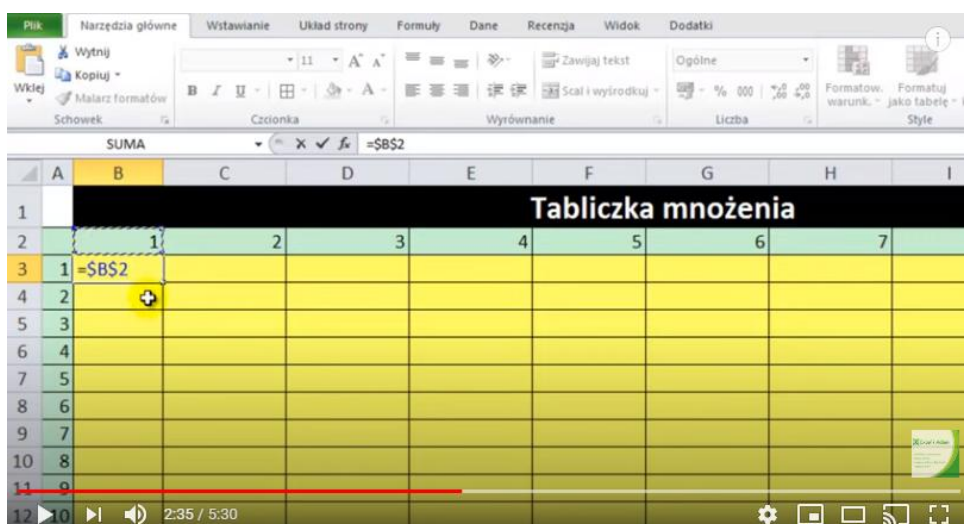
Plik | Narzędzia główne | Wstawianie | Układ strony | Formuły | Dane | Recenzja | Widok | Dodatki

Wklej | Wytnij | Kopiuj | Malarz formatów | Schowek

11 | A A | B I U | Czcionka

Zawijaj tekst | Scal i wyśrodkuj | Wyrównanie

Ogólne | % 000 | Liczba

Formatow. warunk. | Formatuj jako tabelę | Style

SUMA | =$B$2

| | A | B | C | D | E | F | G | H | I |
|---|---|---|---|---|---|---|---|---|---|
| 1 | | Tabliczka mnożenia | | | | | | | |
| 2 | | 1 | 2 | 3 | 4 | 5 | 6 | 7 | |
| 3 | 1 | =$B$2 | | | | | | | |
| 4 | 2 | | | | | | | | |
| 5 | 3 | | | | | | | | |
| 6 | 4 | | | | | | | | |
| 7 | 5 | | | | | | | | |
| 8 | 6 | | | | | | | | |
| 9 | 7 | | | | | | | | |
| 10 | 8 | | | | | | | | |
| 11 | 9 | | | | | | | | |
| 12 | 10 | | | | | | | | |

2:35 / 5:30